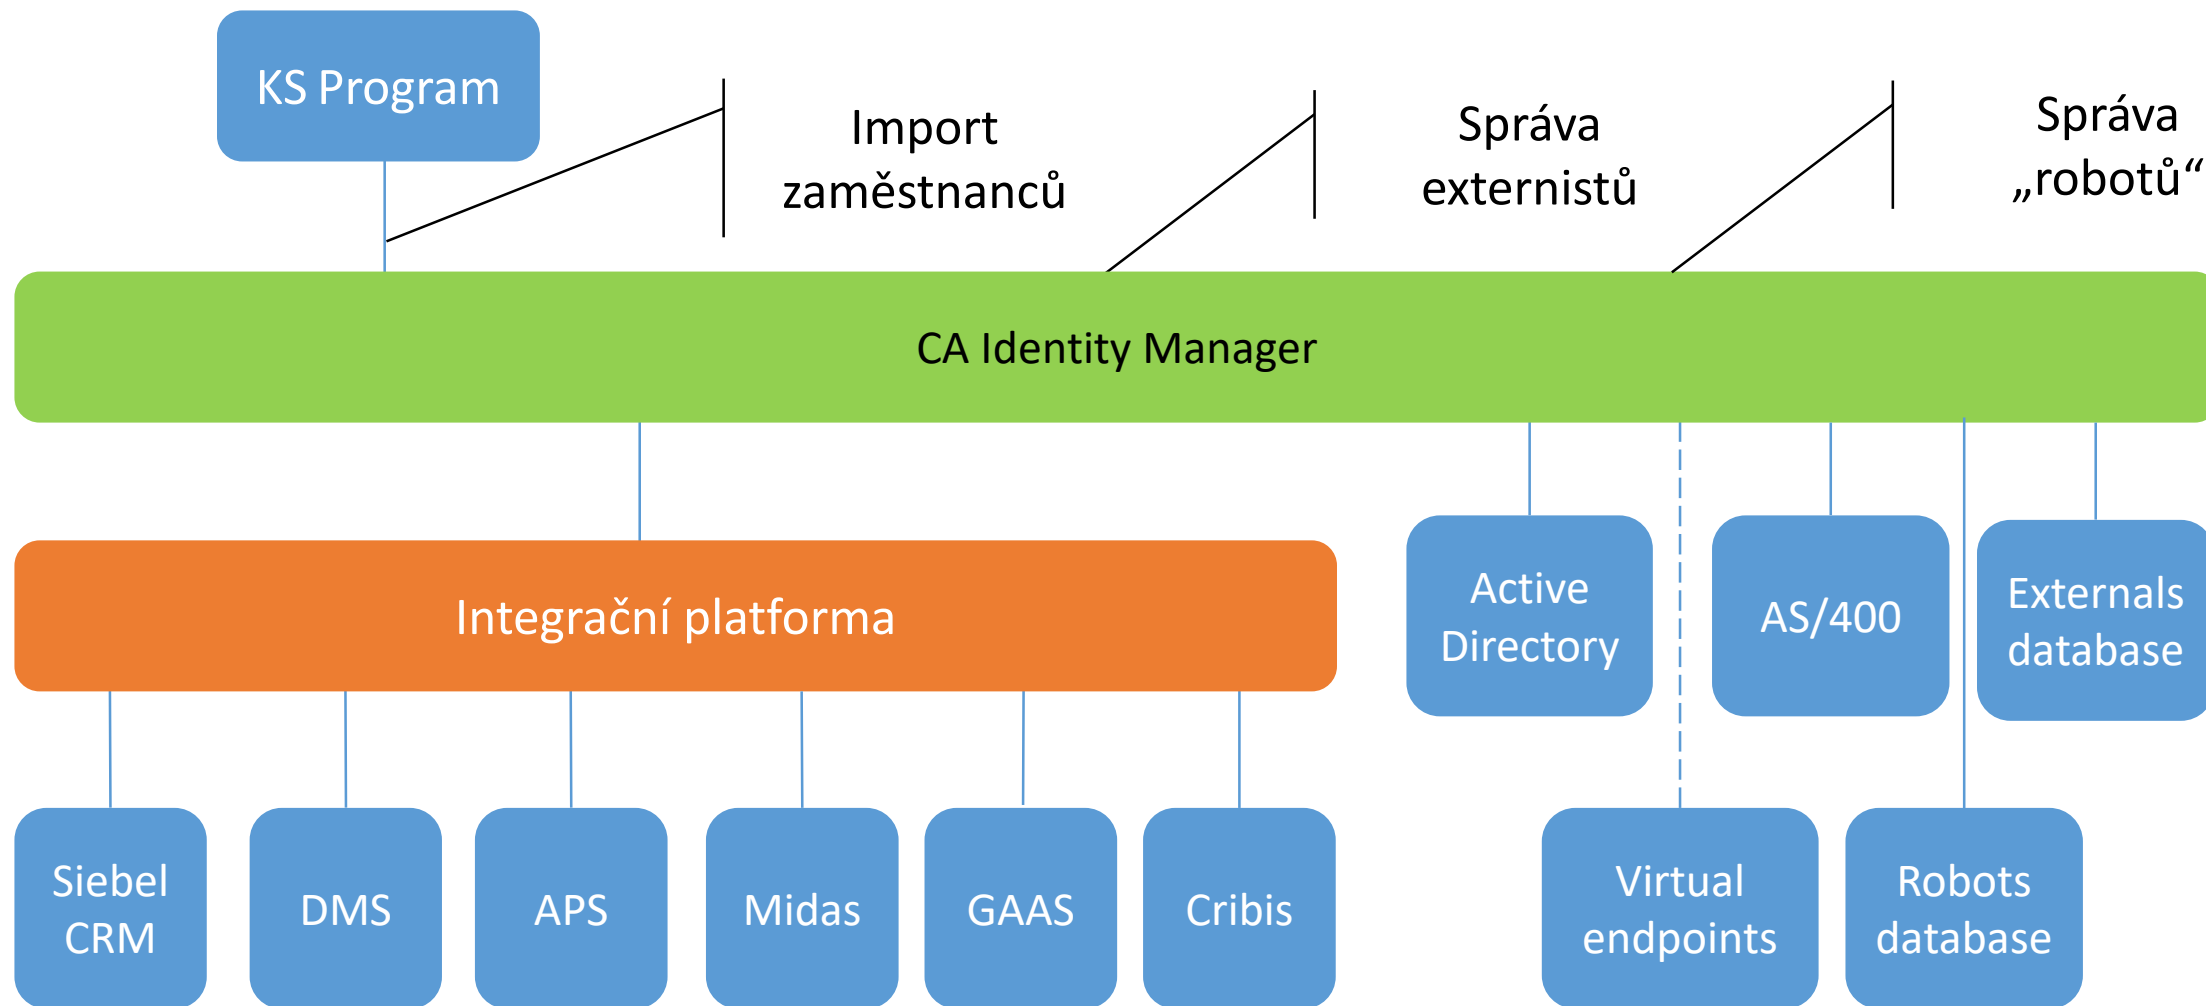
KS Program

Import zaměstnanců

Správa externistů

Správa „robotů“

CA Identity Manager

Integrační platforma

Active Directory

AS/400

Externals database

Siebel CRM

DMS

APS

Midas

GAAS

Cribis

Virtual endpoints

Robots database